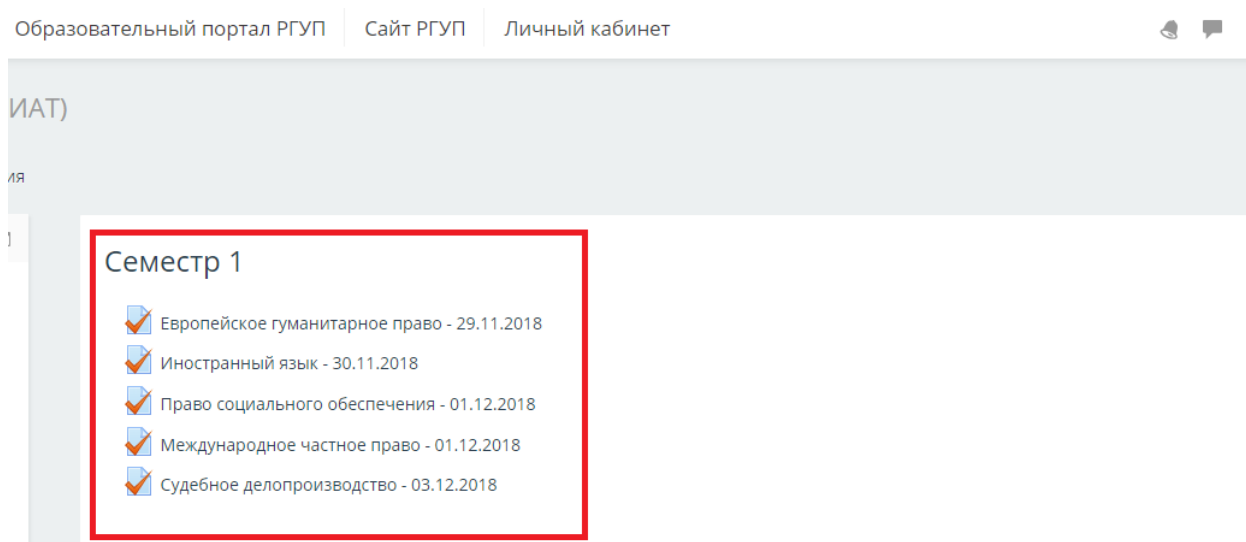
Образовательный портал РГУП | Сайт РГУП | Личный кабинет

ИАТ)

ия

Семестр 1

Европейское гуманитарное право - 29.11.2018

Иностранный язык - 30.11.2018

Право социального обеспечения - 01.12.2018

Международное частное право - 01.12.2018

Судебное делопроизводство - 03.12.2018